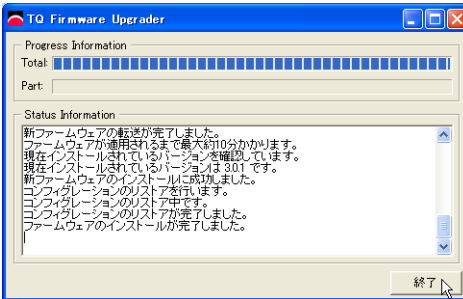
TQ Firmware Upgrader

Progress Information

Total:

Part:

Status Information

新ファームウェアの転送が完了しました。
ファームウェアが適用されるまで最大約10分かかります。
現在インストールされているバージョンを確認しています。
現在インストールされているバージョンは 3.0.1 です。
新ファームウェアのインストールに成功しました。
コンフィグレーションのリストアを行います。
コンフィグレーションのリストア中です。
コンフィグレーションのリストアが完了しました。
ファームウェアのインストールが完了しました。

終了